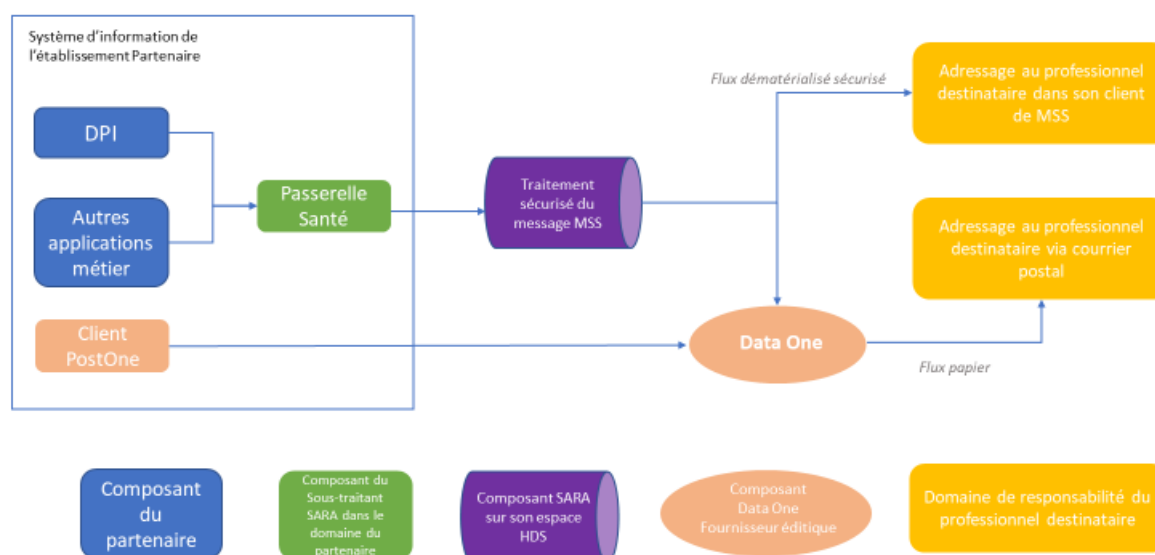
Système d'information de l'établissement Partenaire

DPI

Autres applications métier

Client PostOne

Passerelle Santé

Traitement sécurisé du message MSS

Flux dématérialisé sécurisé

Adressage au professionnel destinataire dans son client de MSS

Adressage au professionnel destinataire via courrier postal

Data One

Flux papier

Composant du partenaire

Composant du Sous-traitant SARA dans le domaine du partenaire

Composant SARA sur son espace HDS

Composant Data One Fournisseur éditique

Domaine de responsabilité du professionnel destinataire